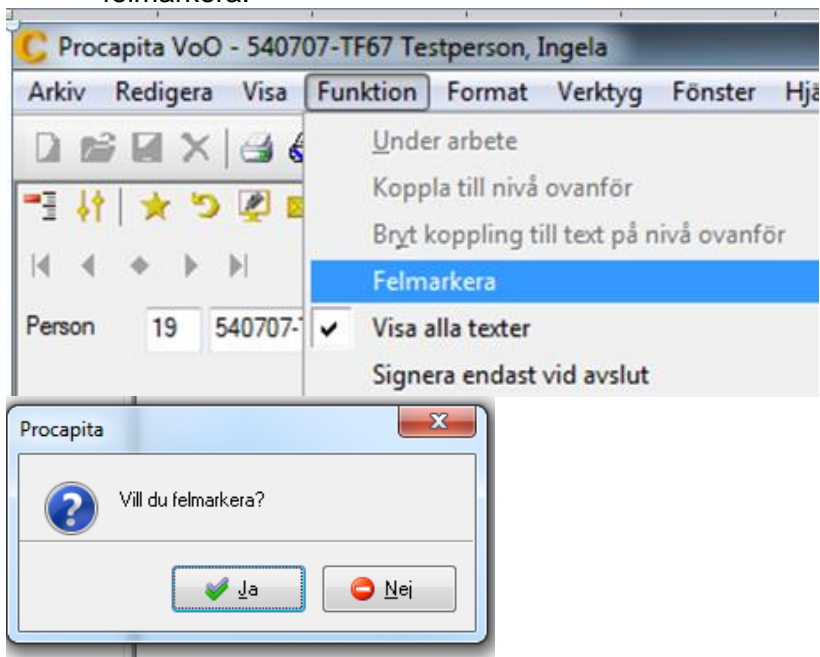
felmarkera.

Procapita VoO - 540707-TF67 Testperson, Ingela

Arkiv Redigera Visa Funktion Format Verktyg Fönster Hjä

Under arbete
Koppla till nivå ovanför
Bryt koppling till text på nivå ovanför
Felmarkera
✔ Visa alla texter
Signera endast vid avslut

Person 19 540707-

Procapita

Vill du felmarkera?

Ja Nej